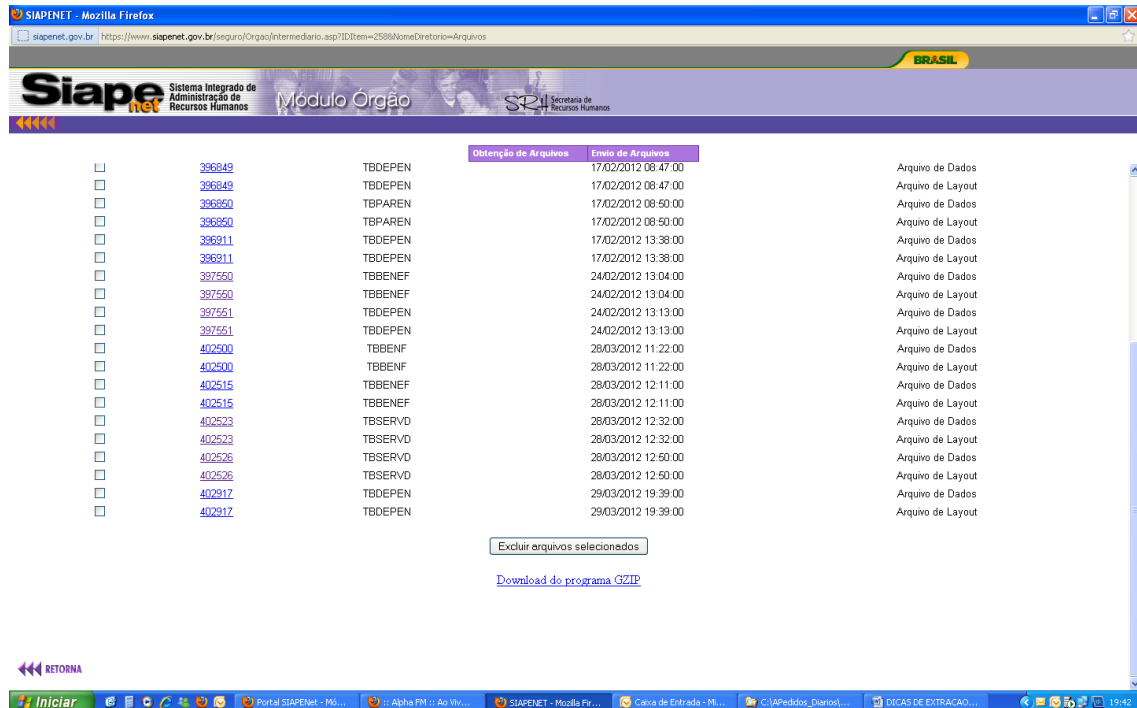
SIAPENET - Mozilla Firefox

siapenet.gov.br https://www.siapenet.gov.br/seguro/Orgao/intermediario.asp?IDItem=258&NomeDiretorio=Arquivos

BRASIL

Siape net Sistema Integrado de Administração de Recursos Humanos Módulo Órgão SRH Secretaria de Recursos Humanos

Obtenção de Arquivos | Envio de Arquivos

| | | | | |
|---|---|---|---|---|
| ☐ | 396849 | TBDEPEN | 17/02/2012 08:47:00 | Arquivo de Dados |
| ☐ | 396849 | TBDEPEN | 17/02/2012 08:47:00 | Arquivo de Layout |
| ☐ | 396850 | TBPAREN | 17/02/2012 08:50:00 | Arquivo de Dados |
| ☐ | 396850 | TBPAREN | 17/02/2012 08:50:00 | Arquivo de Layout |
| ☐ | 396911 | TBDEPEN | 17/02/2012 13:38:00 | Arquivo de Dados |
| ☐ | 396911 | TBDEPEN | 17/02/2012 13:38:00 | Arquivo de Layout |
| ☐ | 397550 | TBBENEF | 24/02/2012 13:04:00 | Arquivo de Dados |
| ☐ | 397550 | TBBENEF | 24/02/2012 13:04:00 | Arquivo de Layout |
| ☐ | 397551 | TBDEPEN | 24/02/2012 13:13:00 | Arquivo de Dados |
| ☐ | 397551 | TBDEPEN | 24/02/2012 13:13:00 | Arquivo de Layout |
| ☐ | 402500 | TBBENF | 28/03/2012 11:22:00 | Arquivo de Dados |
| ☐ | 402500 | TBBENF | 28/03/2012 11:22:00 | Arquivo de Layout |
| ☐ | 402515 | TBBENEF | 28/03/2012 12:11:00 | Arquivo de Dados |
| ☐ | 402515 | TBBENEF | 28/03/2012 12:11:00 | Arquivo de Layout |
| ☐ | 402523 | TBSERVD | 28/03/2012 12:32:00 | Arquivo de Dados |
| ☐ | 402523 | TBSERVD | 28/03/2012 12:32:00 | Arquivo de Layout |
| ☐ | 402526 | TBSERVD | 28/03/2012 12:50:00 | Arquivo de Dados |
| ☐ | 402526 | TBSERVD | 28/03/2012 12:50:00 | Arquivo de Layout |
| ☐ | 402917 | TBDEPEN | 29/03/2012 19:39:00 | Arquivo de Dados |
| ☐ | 402917 | TBDEPEN | 29/03/2012 19:39:00 | Arquivo de Layout |

Excluir arquivos selecionados

Download do programa GZIP

RETORNA

Iniciar | Portal SIAPENet - Mó... | :: Alpha FM :: Ao Viv... | SIAPENET - Mozilla Fir... | Caixa de Entrada - Mi... | C:\APedidos_Diarios\... | DICAS DE EXTRACAO... | 19:42